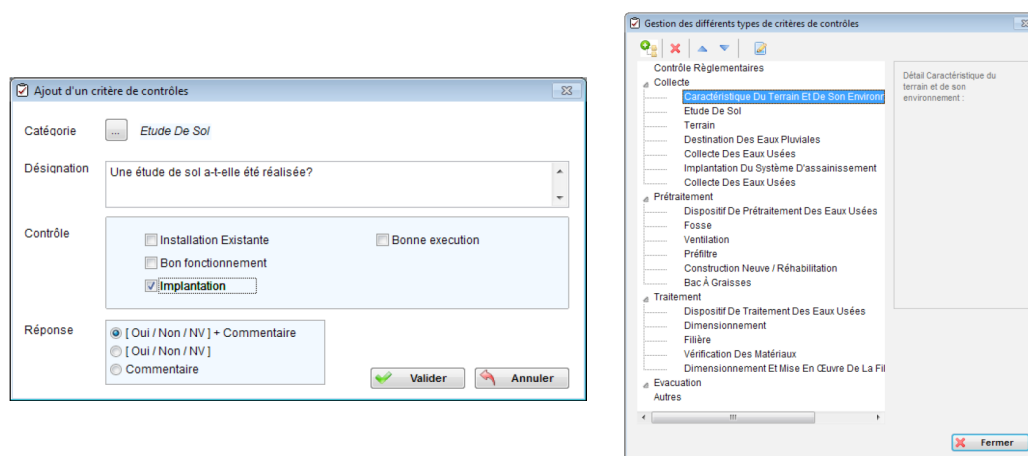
Ajout d'un critère de contrôles

Catégorie ... Etude De Sol

Désignation Une étude de sol a-t-elle été réalisée?

Contrôle
Installation Existante
Bonne execution
Bon fonctionnement
Implantation

Réponse
[ Oui / Non / NV ] + Commentaire
[ Oui / Non / NV ]
Commentaire

Valider
Annuler

Gestion des différents types de critères de contrôles

Contrôle Règlementaires
Collecte
Caractéristique Du Terrain Et De Son Environn
Etude De Sol
Terrain
Destination Des Eaux Pluviales
Collecte Des Eaux Usées
Implantation Du Système D'assainissement
Collecte Des Eaux Usées
Prétraitement
Dispositif De Prétraitement Des Eaux Usées
Fosse
Ventilation
Préfiltre
Construction Neuve / Réhabilitation
Bac À Graisses
Traitement
Dispositif De Traitement Des Eaux Usées
Dimensionnement
Filière
Vérification Des Matériaux
Dimensionnement Et Mise En Œuvre De La Fil
Evacuation
Autres

Détail Caractéristique du terrain et de son environnement :

Fermer